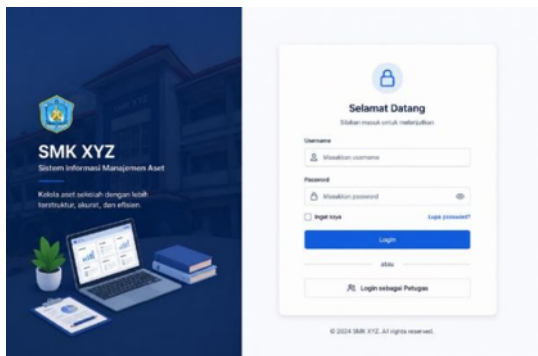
SMK XYZ
Sistem Informasi Manajemen Aset

Kelola aset sekolah dengan lebih terstruktur, akurat, dan efisien.

Selamat Datang
Silakan masuk untuk melanjutkan

Username
Masukkan username

Password
Masukkan password

Ingat saya
Lupa password?

Login

atau

Login sebagai Petugas

© 2024 SMK XYZ. All rights reserved.